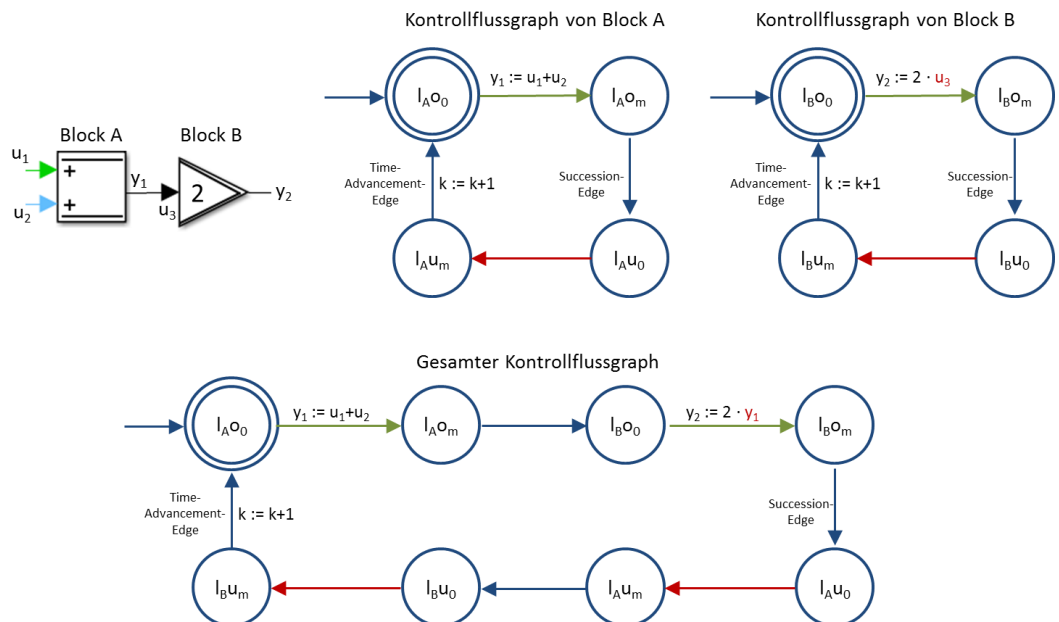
Block A

Block B

$u_1$

$u_2$

+

+

$y_1$

$u_3$

2

$y_2$

Kontrollflussgraph von Block A

$l_Ao_0$

$y_1 := u_1+u_2$

$l_Ao_m$

Succession-Edge

Time-Advancement-Edge

$k := k+1$

$l_Au_m$

$l_Au_0$

Kontrollflussgraph von Block B

$l_Bo_0$

$y_2 := 2 \cdot u_3$

$l_Bo_m$

Succession-Edge

Time-Advancement-Edge

$k := k+1$

$l_Bu_m$

$l_Bu_0$

Gesamter Kontrollflussgraph

$l_Ao_0$

$y_1 := u_1+u_2$

$l_Ao_m$

$l_Bo_0$

$y_2 := 2 \cdot y_1$

$l_Bo_m$

Succession-Edge

Time-Advancement-Edge

$k := k+1$

$l_Bu_m$

$l_Bu_0$

$l_Au_m$

$l_Au_0$